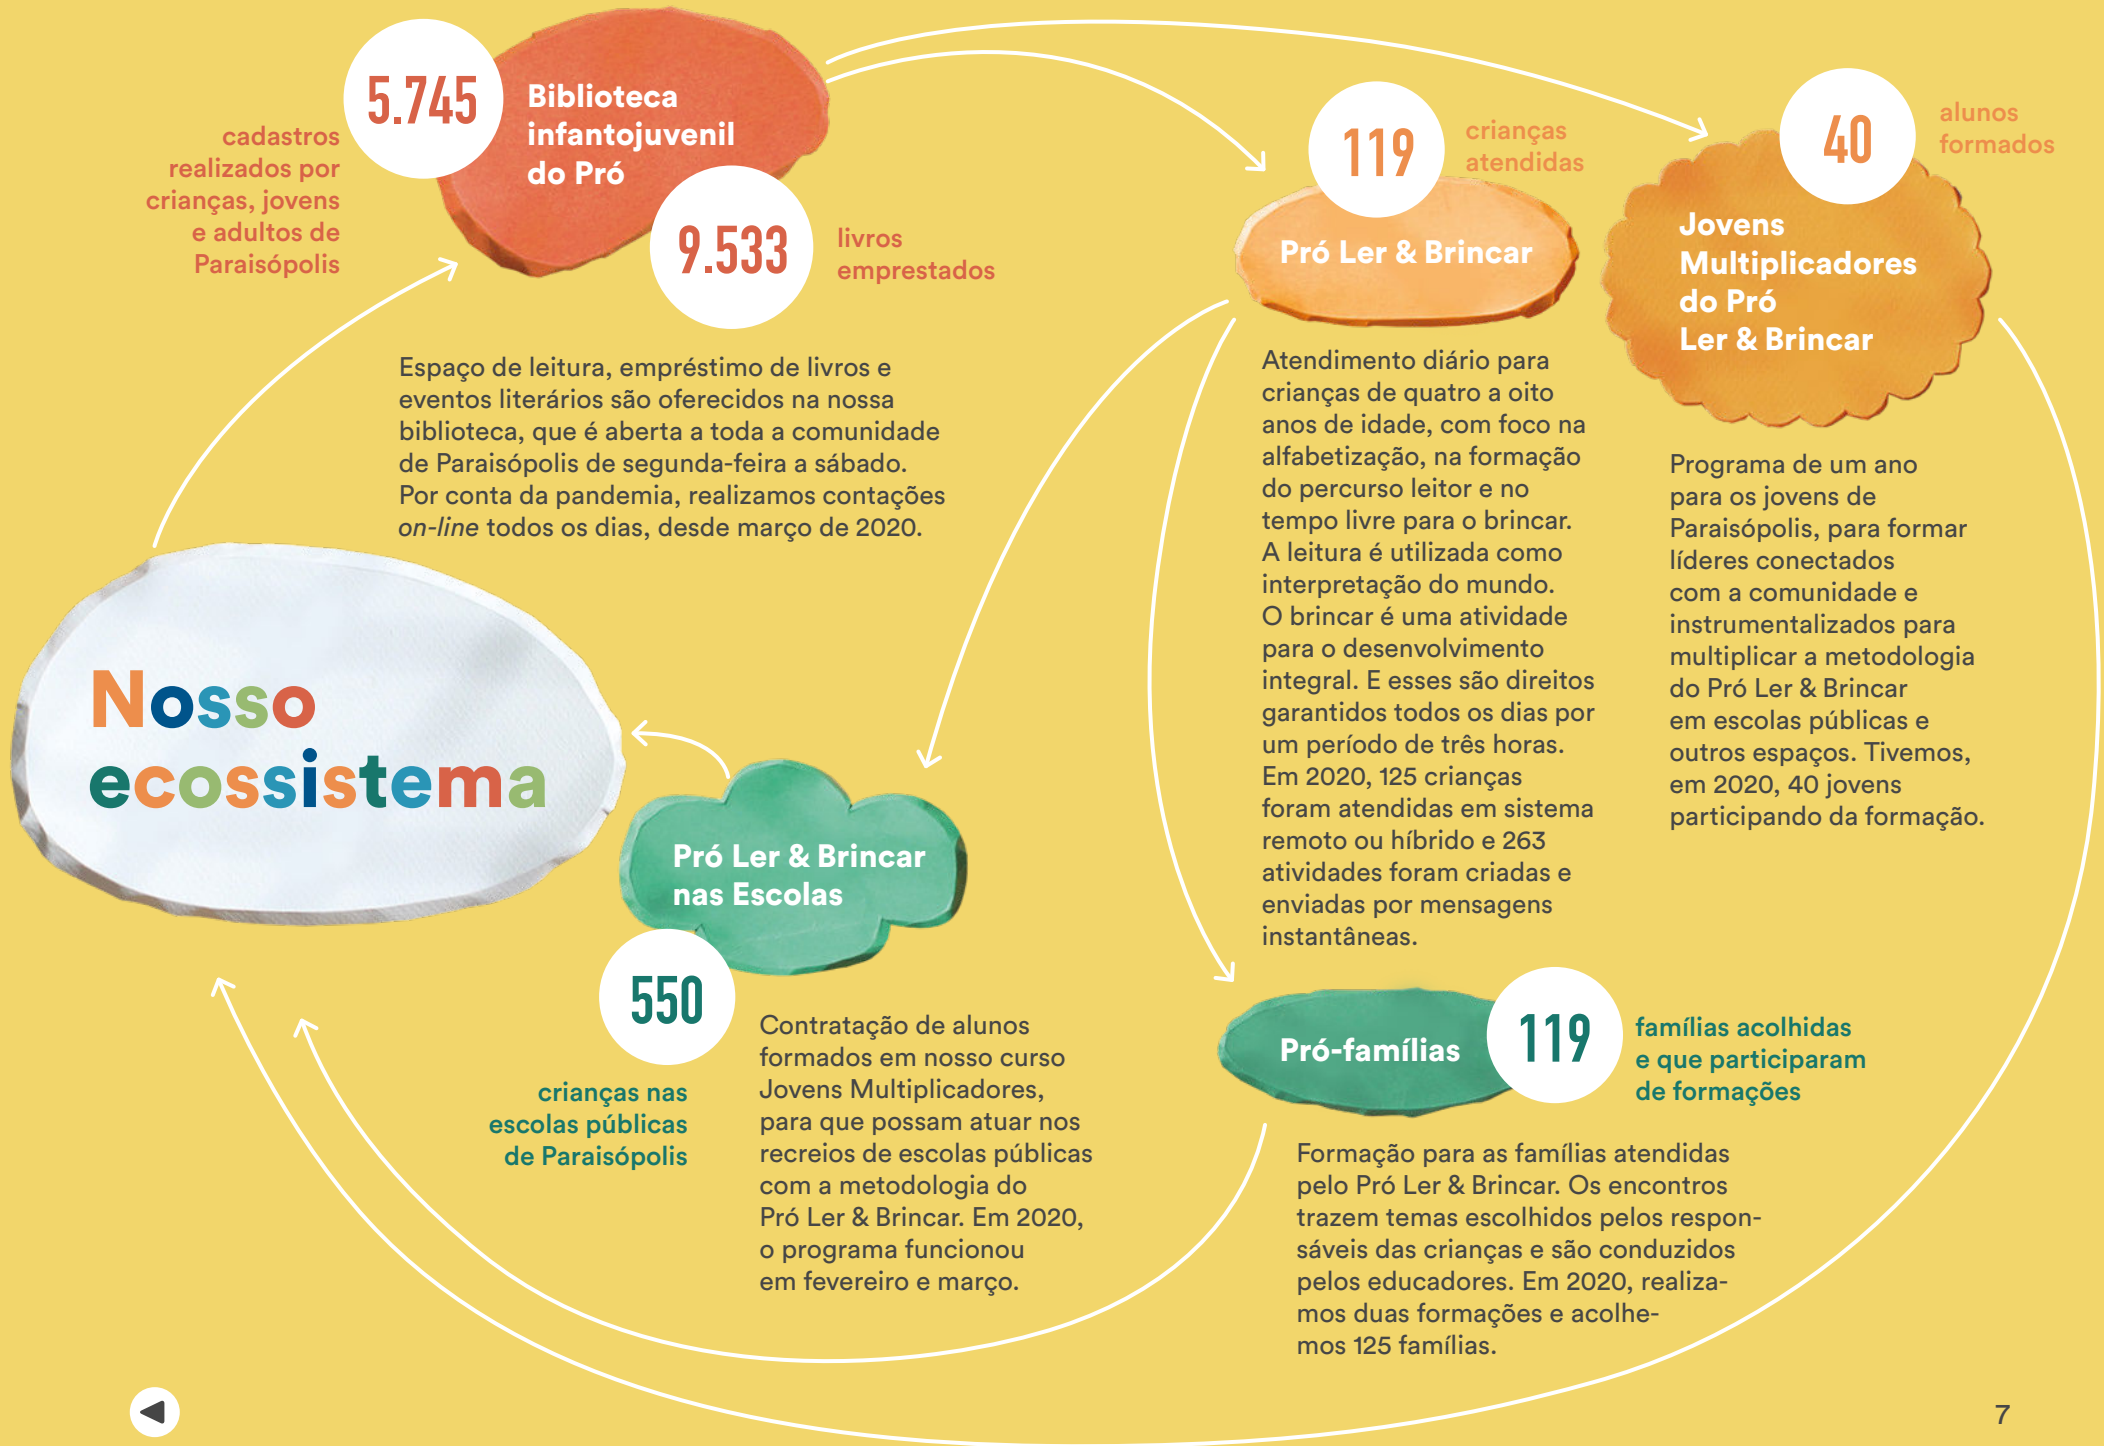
Nosso ecossistema

5.745

cadastros realizados por crianças, jovens e adultos de Paraisópolis

Biblioteca infantojuvenil do Pró

9.533

livros emprestados

Espaço de leitura, empréstimo de livros e eventos literários são oferecidos na nossa biblioteca, que é aberta a toda a comunidade de Paraisópolis de segunda-feira a sábado. Por conta da pandemia, realizamos contações *on-line* todos os dias, desde março de 2020.

119

crianças atendidas

Pró Ler & Brincar

Atendimento diário para crianças de quatro a oito anos de idade, com foco na alfabetização, na formação do percurso leitor e no tempo livre para o brincar. A leitura é utilizada como interpretação do mundo. O brincar é uma atividade para o desenvolvimento integral. E esses são direitos garantidos todos os dias por um período de três horas. Em 2020, 125 crianças foram atendidas em sistema remoto ou híbrido e 263 atividades foram criadas e enviadas por mensagens instantâneas.

40

alunos formados

Jovens Multiplicadores do Pró Ler & Brincar

Programa de um ano para os jovens de Paraisópolis, para formar líderes conectados com a comunidade e instrumentalizados para multiplicar a metodologia do Pró Ler & Brincar em escolas públicas e outros espaços. Tivemos, em 2020, 40 jovens participando da formação.

Pró Ler & Brincar nas Escolas

550

crianças nas escolas públicas de Paraisópolis

Contratação de alunos formados em nosso curso Jovens Multiplicadores, para que possam atuar nos recreios de escolas públicas com a metodologia do Pró Ler & Brincar. Em 2020, o programa funcionou em fevereiro e março.

Pró-famílias

119

famílias acolhidas e que participaram de formações

Formação para as famílias atendidas pelo Pró Ler & Brincar. Os encontros trazem temas escolhidos pelos responsáveis das crianças e são conduzidos pelos educadores. Em 2020, realizamos duas formações e acolhemos 125 famílias.

7